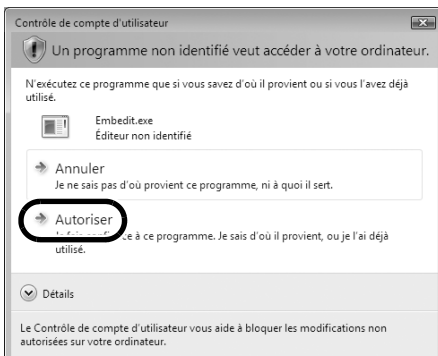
Contrôle de compte d'utilisateur

Un programme non identifié veut accéder à votre ordinateur.

N'exécutez ce programme que si vous savez d'où il provient ou si vous l'avez déjà utilisé.

Embedit.exe
Éditeur non identifié

Annuler
Je ne sais pas d'où provient ce programme, ni à quoi il sert.

Autoriser
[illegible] ce à ce programme. Je sais d'où il provient, ou je l'ai déjà utilisé.

Détails

Le Contrôle de compte d'utilisateur vous aide à bloquer les modifications non autorisées sur votre ordinateur.